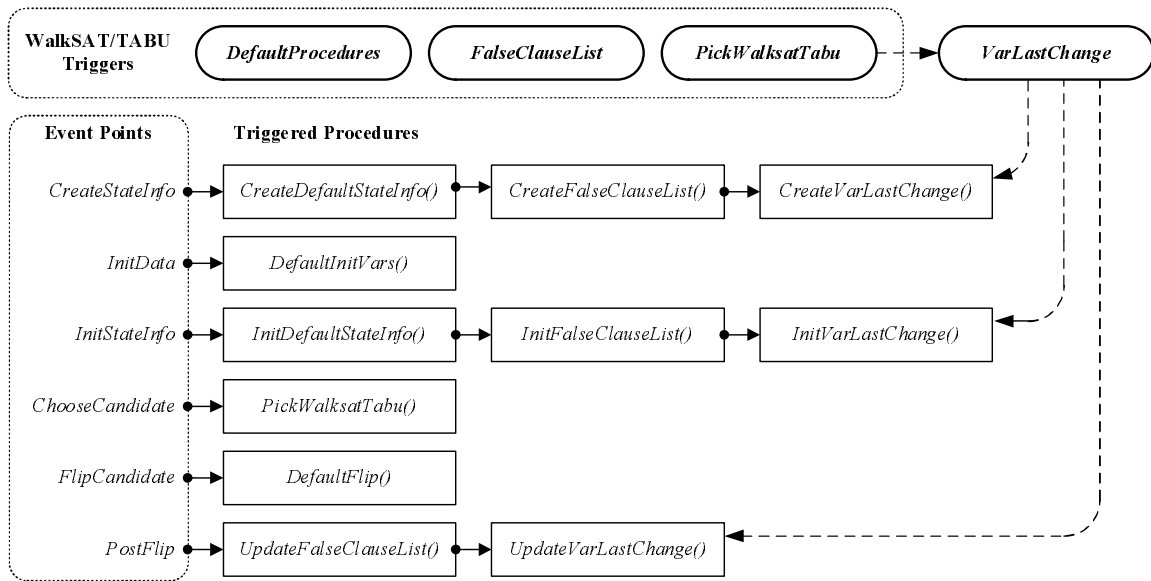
WalkSAT/TABU Triggers

DefaultProcedures

FalseClauseList

PickWalksatTabu

VarLastChange

Event Points

Triggered Procedures

CreateStateInfo

CreateDefaultStateInfo()

CreateFalseClauseList()

CreateVarLastChange()

InitData

DefaultInitVars()

InitStateInfo

InitDefaultStateInfo()

InitFalseClauseList()

InitVarLastChange()

ChooseCandidate

PickWalksatTabu()

FlipCandidate

DefaultFlip()

PostFlip

UpdateFalseClauseList()

UpdateVarLastChange()